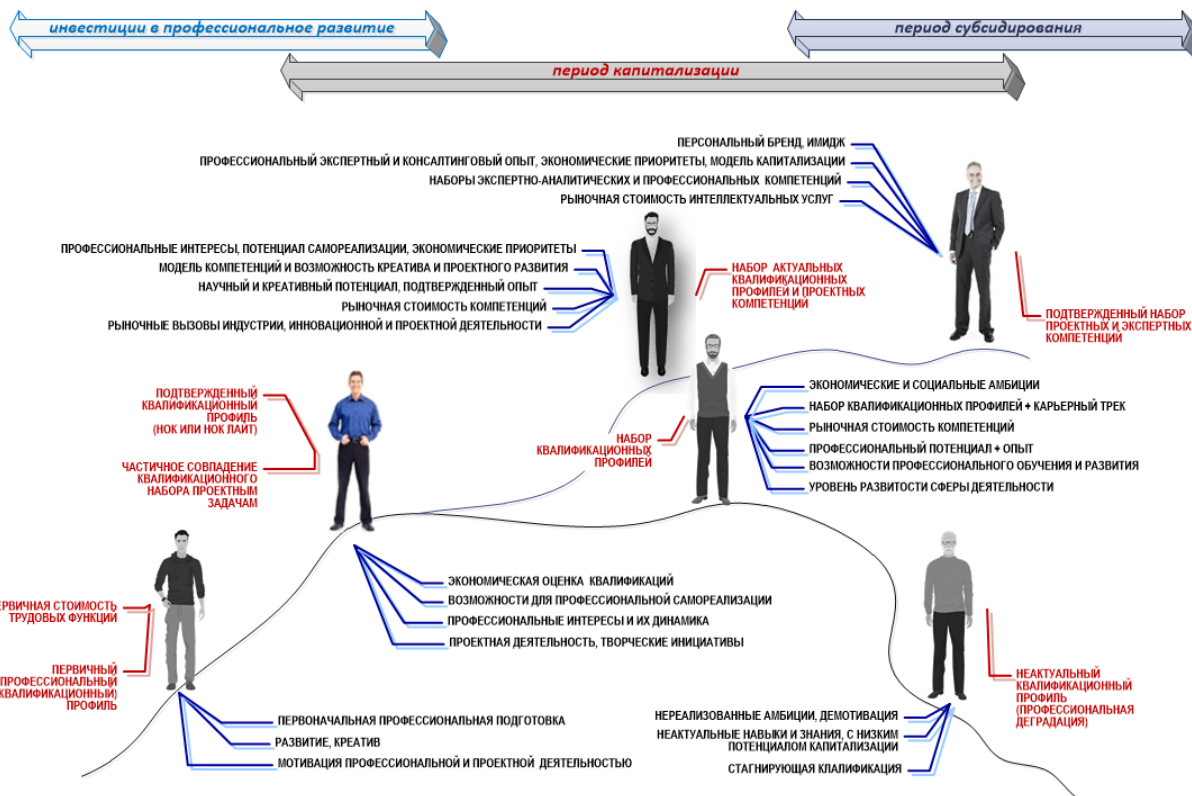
инвестиции в профессиональное развитие

период субсидирования

период капитализации

ПЕРСОНАЛЬНЫЙ БРЕНД, ИМИДЖ
ПРОФЕССИОНАЛЬНЫЙ ЭКСПЕРТНЫЙ И КОНСАЛТИНГОВЫЙ ОПЫТ, ЭКОНОМИЧЕСКИЕ ПРИОРИТЕТЫ, МОДЕЛЬ КАПИТАЛИЗАЦИИ
НАБОРЫ ЭКСПЕРТНО-АНАЛИТИЧЕСКИХ И ПРОФЕССИОНАЛЬНЫХ КОМПЕТЕНЦИЙ
РЫНОЧНАЯ СТОИМОСТЬ ИНТЕЛЛЕКТУАЛЬНЫХ УСЛУГ

ПОДТВЕРЖДЕННЫЙ НАБОР ПРОЕКТНЫХ И ЭКСПЕРТНЫХ КОМПЕТЕНЦИЙ

ПРОФЕССИОНАЛЬНЫЕ ИНТЕРЕСЫ, ПОТЕНЦИАЛ САМОРЕАЛИЗАЦИИ, ЭКОНОМИЧЕСКИЕ ПРИОРИТЕТЫ
МОДЕЛЬ КОМПЕТЕНЦИЙ И ВОЗМОЖНОСТЬ КРЕАТИВА И ПРОЕКТНОГО РАЗВИТИЯ
НАУЧНЫЙ И КРЕАТИВНЫЙ ПОТЕНЦИАЛ, ПОДТВЕРЖДЕННЫЙ ОПЫТ
РЫНОЧНАЯ СТОИМОСТЬ КОМПЕТЕНЦИЙ
РЫНОЧНЫЕ ВЫЗОВЫ ИНДУСТРИИ, ИННОВАЦИОННОЙ И ПРОЕКТНОЙ ДЕЯТЕЛЬНОСТИ

НАБОР АКТУАЛЬНЫХ КВАЛИФИКАЦИОННЫХ ПРОФИЛЕЙ И ПРОЕКТНЫХ КОМПЕТЕНЦИИ

ПОДТВЕРЖДЕННЫЙ КВАЛИФИКАЦИОННЫЙ ПРОФИЛЬ (НОК ИЛИ НОК ЛАЙТ)

ЧАСТИЧНОЕ СОВПАДЕНИЕ КВАЛИФИКАЦИОННОГО НАБОРА ПРОЕКТНЫМ ЗАДАЧАМ

НАБОР КВАЛИФИКАЦИОННЫХ ПРОФИЛЕЙ

ЭКОНОМИЧЕСКИЕ И СОЦИАЛЬНЫЕ АМБИЦИИ
НАБОР КВАЛИФИКАЦИОННЫХ ПРОФИЛЕЙ + КАРЬЕРНЫЙ ТРЕК
РЫНОЧНАЯ СТОИМОСТЬ КОМПЕТЕНЦИЙ
ПРОФЕССИОНАЛЬНЫЙ ПОТЕНЦИАЛ + ОПЫТ
ВОЗМОЖНОСТИ ПРОФЕССИОНАЛЬНОГО ОБУЧЕНИЯ И РАЗВИТИЯ
УРОВЕНЬ РАЗВИТОСТИ СФЕРЫ ДЕЯТЕЛЬНОСТИ

ЭКОНОМИЧЕСКАЯ ОЦЕНКА КВАЛИФИКАЦИЙ
ВОЗМОЖНОСТИ ДЛЯ ПРОФЕССИОНАЛЬНОЙ САМОРЕАЛИЗАЦИИ
ПРОФЕССИОНАЛЬНЫЕ ИНТЕРЕСЫ И ИХ ДИНАМИКА
ПРОЕКТНАЯ ДЕЯТЕЛЬНОСТЬ, ТВОРЧЕСКИЕ ИНИЦИАТИВЫ

ЕРВИЧНАЯ СТОИМОСТЬ ТРУДОВЫХ ФУНКЦИЙ

ПЕРВИЧНЫЙ ПРОФЕССИОНАЛЬНЫЙ КВАЛИФИКАЦИОННЫЙ) ПРОФИЛЬ

НЕАКТУАЛЬНЫЙ КВАЛИФИКАЦИОННЫЙ ПРОФИЛЬ (ПРОФЕССИОНАЛЬНАЯ ДЕГРАДАЦИЯ)

ПЕРВОНАЧАЛЬНАЯ ПРОФЕССИОНАЛЬНАЯ ПОДГОТОВКА
РАЗВИТИЕ, КРЕАТИВ
МОТИВАЦИЯ ПРОФЕССИОНАЛЬНОЙ И ПРОЕКТНОЙ ДЕЯТЕЛЬНОСТЬЮ

НЕРЕАЛИЗОВАННЫЕ АМБИЦИИ, ДЕМОТИВАЦИЯ
НЕАКТУАЛЬНЫЕ НАВЫКИ И ЗНАНИЯ, С НИЗКИМ ПОТЕНЦИАЛОМ КАПИТАЛИЗАЦИИ
СТАГНИРУЮЩАЯ КВАЛИФИКАЦИЯ